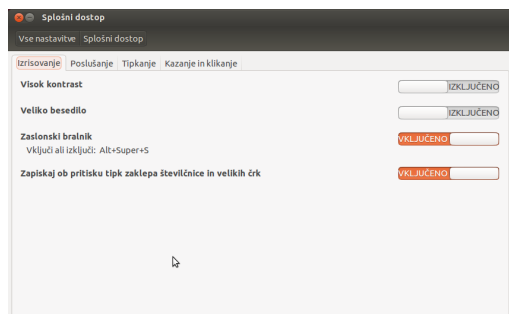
Splošni dostop

Vse nastavitve Splošni dostop

Izrisovanje Poslušanje Tipkanje Kazanje in klikanje

Visok kontrast IZKLJUČENO

Veliko besedilo IZKLJUČENO

Zaslonski bralnik VKLJUČENO
Vklju či ali izklju či: Alt+Super+S

Zapiskaj ob pritisku tipk zaklepa številčnice in velikih črk VKLJUČENO